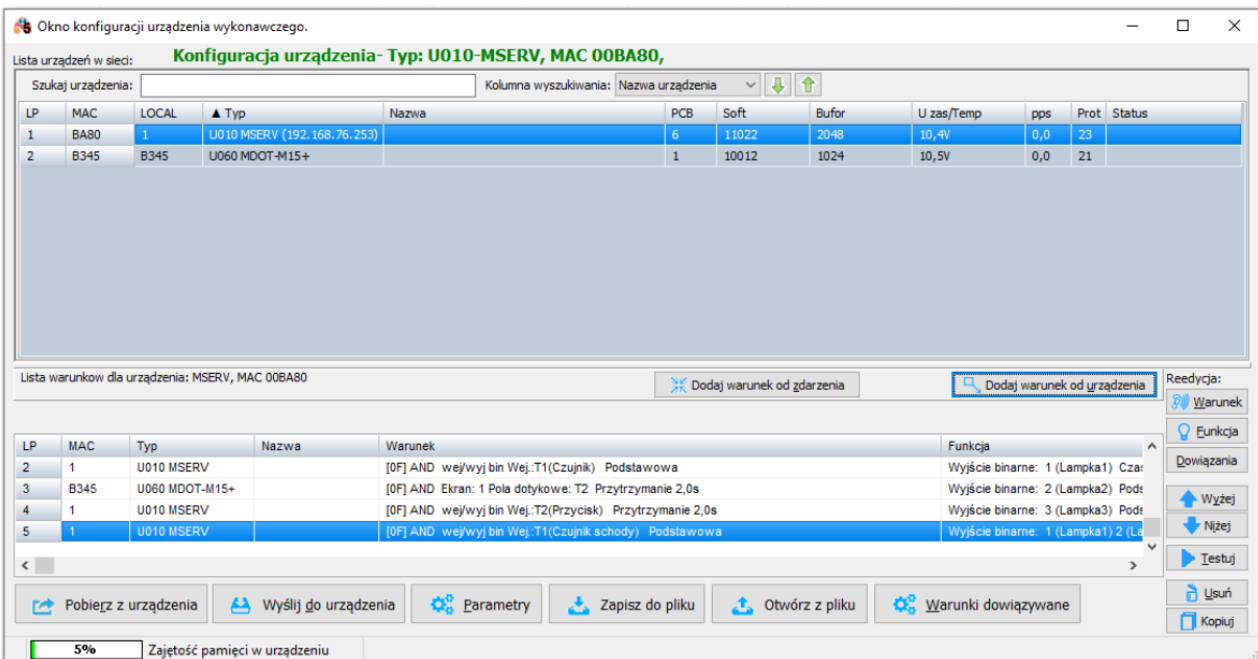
Okno konfiguracji urządzenia wykonawczego.

Lista urządzeń w sieci: Konfiguracja urządzenia- Typ: U010-MSERV, MAC 00BA80,

Szukaj urządzenia: Kolumna wyszukiwania: Nazwa urządzenia

| LP | MAC | LOCAL | ▲ Typ | Nazwa | PCB | Soft | Bufor | U zas/Temp | pps | Prot | Status |
|---|---|---|---|---|---|---|---|---|---|---|---|
| 1 | BA80 | 1 | U010 MSERV (192.168.76.253) | | 6 | 11022 | 2048 | 10,4V | 0,0 | 23 | |
| 2 | B345 | B345 | U060 MDOT-M15+ | | 1 | 10012 | 1024 | 10,5V | 0,0 | 21 | |

Lista warunkow dla urządzenia: MSERV, MAC 00BA80

Dodaj warunek od zdarzenia

Dodaj warunek od urządzenia

Reedycja:

Warunek

Funkcja

Dowiązania

| LP | MAC | Typ | Nazwa | Warunek | Funkcja |
|---|---|---|---|---|---|
| 2 | 1 | U010 MSERV | | [0F] AND wej/wyj bin Wej.:T1(Czujnik) Podstawowa | Wyjście binarne: 1 (Lampka1) Czas |
| 3 | B345 | U060 MDOT-M15+ | | [0F] AND Ekran: 1 Pola dotykowe: T2 Przytrzymanie 2,0s | Wyjście binarne: 2 (Lampka2) Pods |
| 4 | 1 | U010 MSERV | | [0F] AND wej/wyj bin Wej.:T2(Przycisk) Przytrzymanie 2,0s | Wyjście binarne: 3 (Lampka3) Pods |
| 5 | 1 | U010 MSERV | | [0F] AND wej/wyj bin Wej.:T1(Czujnik schody) Podstawowa | Wyjście binarne: 1 (Lampka1) 2 (La |

Wyżej

Niżej

Testuj

Pobierz z urządzenia

Wyślij do urządzenia

Parametry

Zapisz do pliku

Otwórz z pliku

Warunki dowiązywane

Usuń

Kopiuj

5%

Zajętość pamięci w urządzeniu